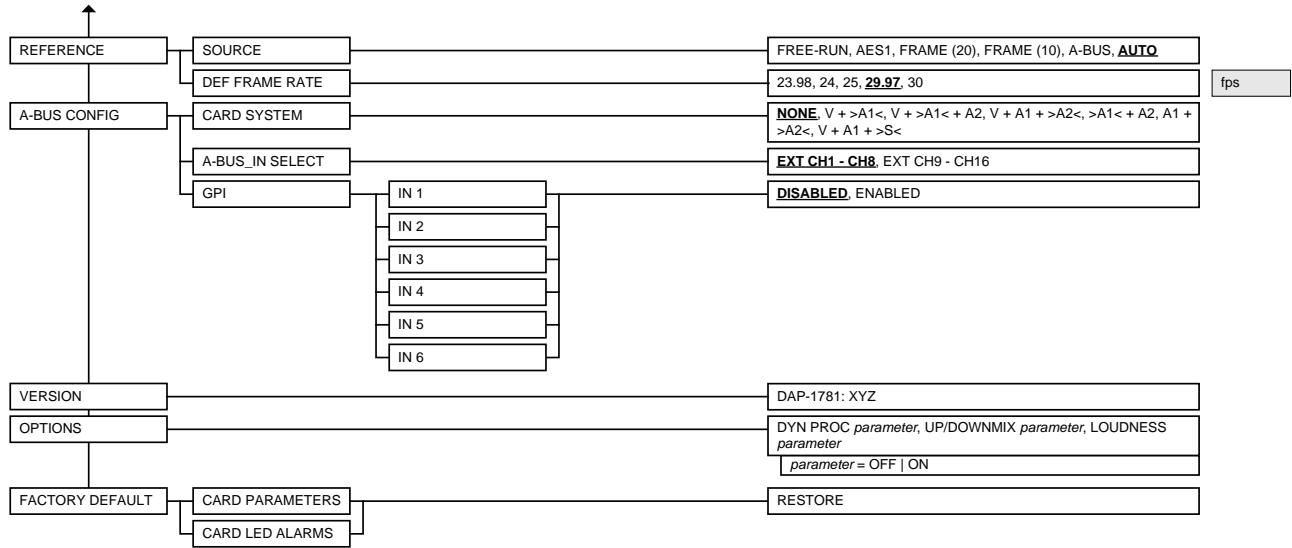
REFERENCE
SOURCE
FREE-RUN, AES1, FRAME (20), FRAME (10), A-BUS, AUTO
DEF FRAME RATE
23.98, 24, 25, 29.97, 30
fps
A-BUS CONFIG
CARD SYSTEM
NONE, V + >A1<, V + >A1< + A2, V + A1 + >A2<, >A1< + A2, A1 + >A2<, V + A1 + >S<
A-BUS_IN SELECT
EXT CH1 - CH8, EXT CH9 - CH16
GPI
IN 1
DISABLED, ENABLED
IN 2
IN 3
IN 4
IN 5
IN 6
VERSION
DAP-1781: XYZ
OPTIONS
DYN PROC parameter, UP/DOWNMIX parameter, LOUDNESS parameter
parameter = OFF | ON
FACTORY DEFAULT
CARD PARAMETERS
RESTORE
CARD LED ALARMS